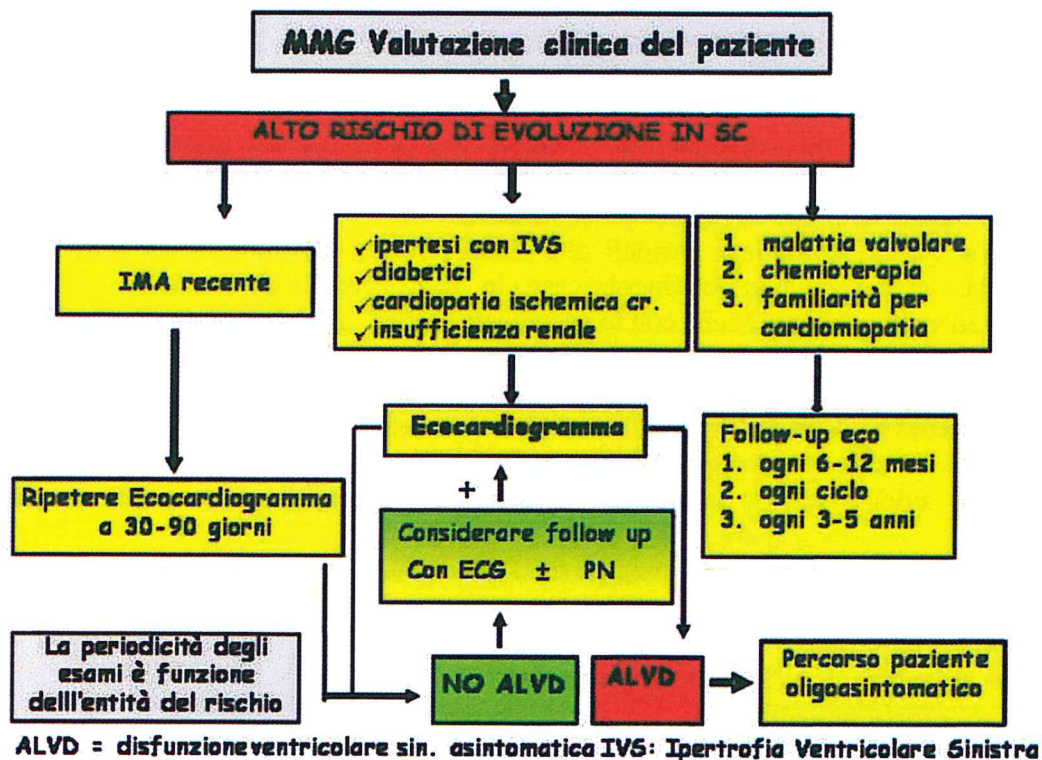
MMG Valutazione clinica del paziente

ALTO RISCHIO DI EVOLUZIONE IN SC

IMA recente

✓ipertesi con IVS
✓diabetici
✓cardiopatia ischemica cr.
✓insufficienza renale

1. malattia valvolare
2. chemioterapia
3. familiarità per cardiomiopatia

Ecocardiogramma

Follow-up eco
1. ogni 6-12 mesi
2. ogni ciclo
3. ogni 3-5 anni

Ripetere Ecocardiogramma a 30-90 giorni

+

Considerare follow up
Con ECG ± PN

La periodicità degli esami è funzione delll'entità del rischio

NO ALVD

ALVD

Percorso paziente oligoasintomatico

ALVD = disfunzione ventricolare sin. asintomatica IVS: Ipertrofia Ventricolare Sinistra